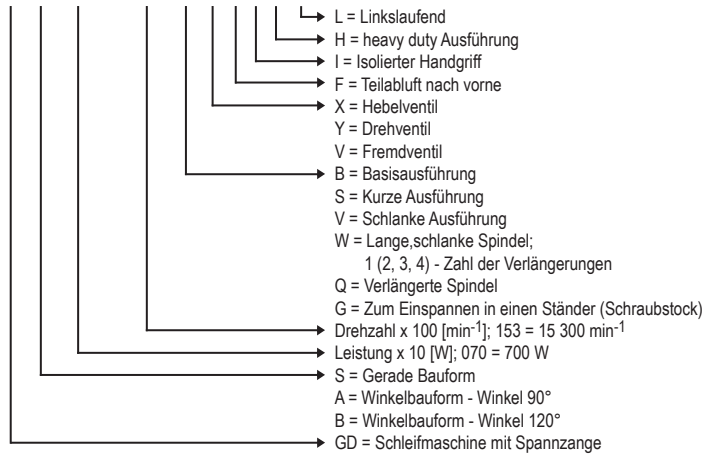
L = Linkslaufend
H = heavy duty Ausführung
I = Isolierter Handgriff
F = Teilabluft nach vorne
X = Hebelventil
Y = Drehventil
V = Fremdventil
B = Basisausführung
S = Kurze Ausführung
V = Schlanke Ausführung
W = Lange,schlanke Spindel;
1 (2, 3, 4) - Zahl der Verlängerungen
Q = Verlängerte Spindel
G = Zum Einspannen in einen Ständer (Schraubstock)
Drehzahl x 100 [min$^{-1}$]; 153 = 15 300 min$^{-1}$
Leistung x 10 [W]; 070 = 700 W
S = Gerade Bauform
A = Winkelbauform - Winkel 90°
B = Winkelbauform - Winkel 120°
GD = Schleifmaschine mit Spannzange